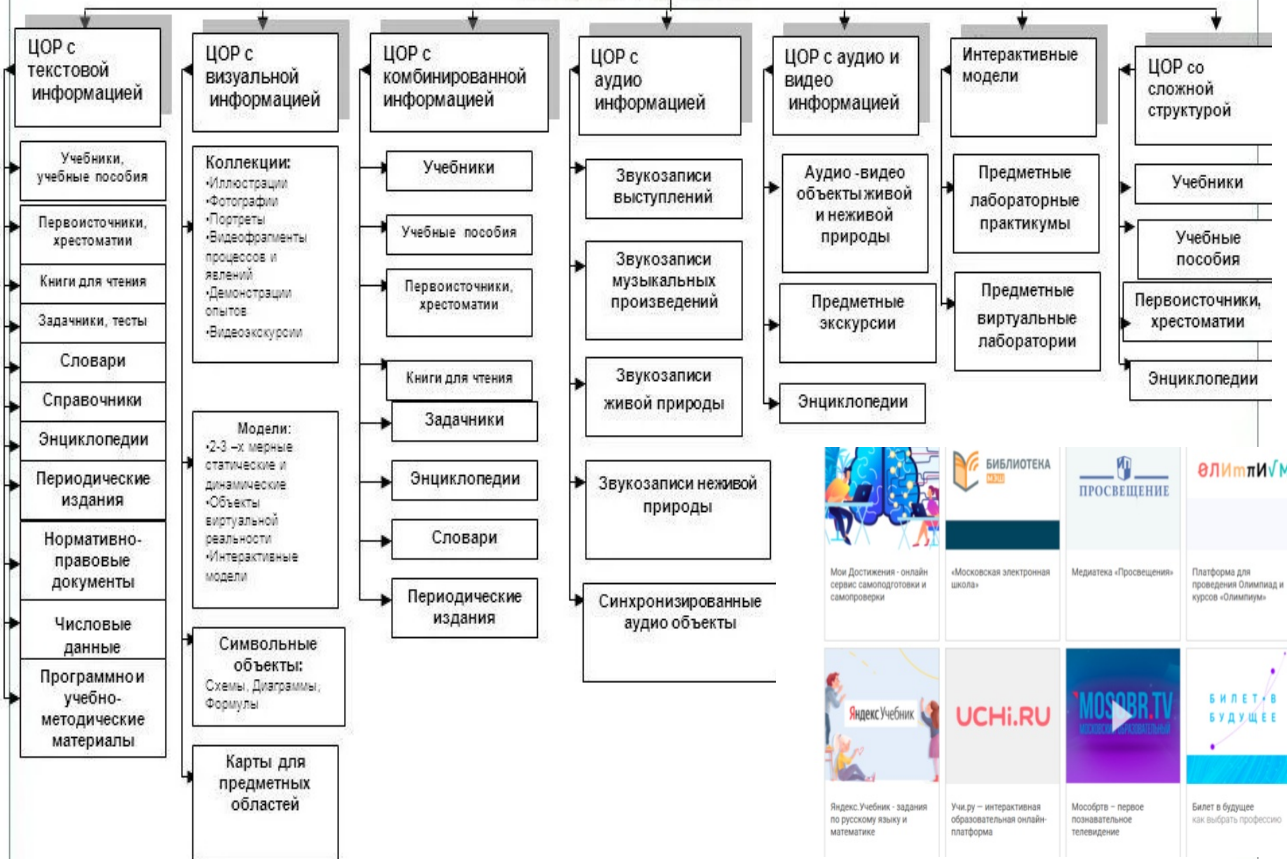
ЦОР с текстовой информацией

Учебники, учебные пособия

Первоисточники, хрестоматии

Книги для чтения

Задачники, тесты

Словари

Справочники

Энциклопедии

Периодические издания

Нормативно-правовые документы

Числовые данные

Программно и учебно-методические материалы

ЦОР с визуальной информацией

Коллекции:
•Иллюстрации
•Фотографии
•Портреты
•Видеофрагменты процессов и явлений
•Демонстрации опытов
•Видеоэкскурсии

Модели:
•2-3 –х мерные статические и динамические
•Объекты виртуальной реальности
•Интерактивные модели

Символьные объекты:
Схемы, Диаграммы, Формулы

Карты для предметных областей

ЦОР с комбинированной информацией

Учебники

Учебные пособия

Первоисточники, хрестоматии

Книги для чтения

Задачники

Энциклопедии

Словари

Периодические издания

ЦОР с аудио информацией

Звукозаписи выступлений

Звукозаписи музыкальных произведений

Звукозаписи живой природы

Звукозаписи неживой природы

Синхронизированные аудио объекты

ЦОР с аудио и видео информацией

Аудио -видео объекты живой и неживой природы

Предметные экскурсии

Энциклопедии

Интерактивные модели

Предметные лабораторные практикумы

Предметные виртуальные лаборатории

ЦОР со сложной структурой

Учебники

Учебные пособия

Первоисточники, хрестоматии

Энциклопедии

БИБЛИОТЕКА МЭШ

ПРОСВЕЩЕНИЕ

олимпиум

Мои Достижения - онлайн сервис самоподготовки и самопроверки

«Московская электронная школа»

Медиатека «Просвещения»

Платформа для проведения Олимпиад и курсов «Олимпиум»

Яндекс Учебник

UCHi.RU

MOSOBR.TV

БИЛЕТ В БУДУЩЕЕ

Яндекс.Учебник - задания по русскому языку и математике

Учи.ру – интерактивная образовательная онлайн-платформа

Мособртв – первое познавательное телевидение

Билет в будущее
как выбрать профессию